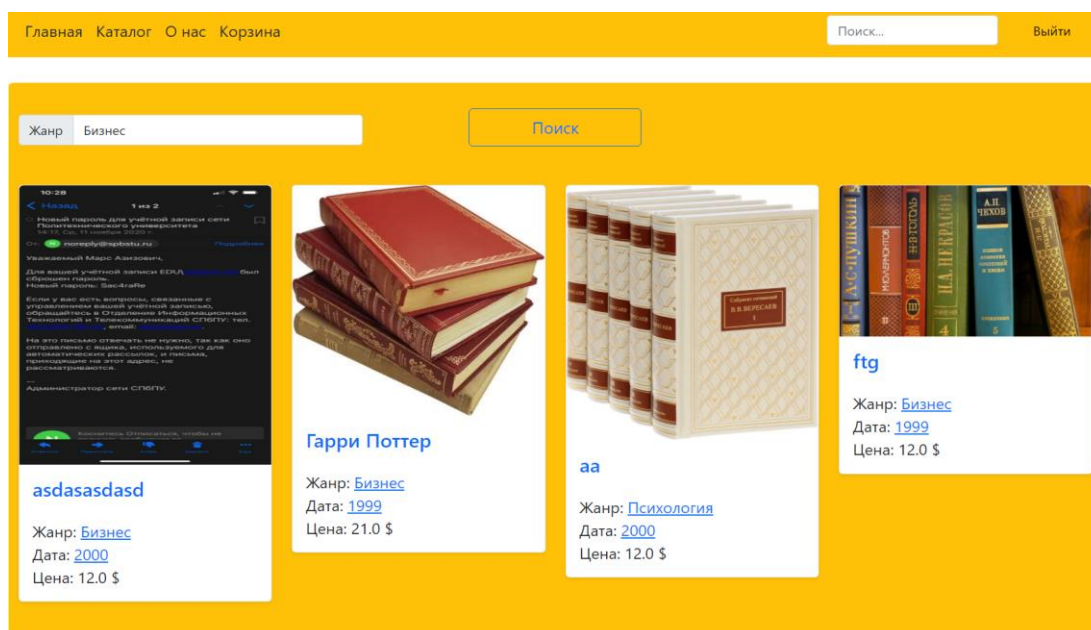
Главная Каталог О нас Корзина

Поиск...

Выйти

Жанр Бизнес

Поиск

10:28

< Назад 1 из 2

Новый пароль для учётной записи сети Политехнического университета
14:17, Ср, 11 ноября 2020 г.

От: noreply@spbstu.ru Подробнее

Уважаемый Марс Азизович,

Для вашей учётной записи EDU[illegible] был сброшен пароль.
Новый пароль: Sac4raRe

Если у вас есть вопросы, связанные с управлением вашей учётной записью, обращайтесь в Отделение Информационных Технологий и Телекоммуникаций СПбПУ: тел. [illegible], email: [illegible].

На это письмо отвечать не нужно, так как оно отправлено с ящика, используемого для автоматических рассылок, и письма, приходящие на этот адрес, не рассматриваются.

--
Администратор сети СПбПУ.

Коснитесь Отписаться, чтобы не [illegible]

asdasasdasd

Жанр: Бизнес
Дата: 2000
Цена: 12.0 $

Гарри Поттер

Жанр: Бизнес
Дата: 1999
Цена: 21.0 $

Собрание сочинений
В. В. ВЕРЕСАЕВ
1

aa

Жанр: Психология
Дата: 2000
Цена: 12.0 $

А.С. ПУШКИН
М. Ю. ЛЕРМОНТОВ
Н. В. ГОГОЛЬ
Н. А. НЕКРАСОВ
А. П. ЧЕХОВ

ftg

Жанр: Бизнес
Дата: 1999
Цена: 12.0 $